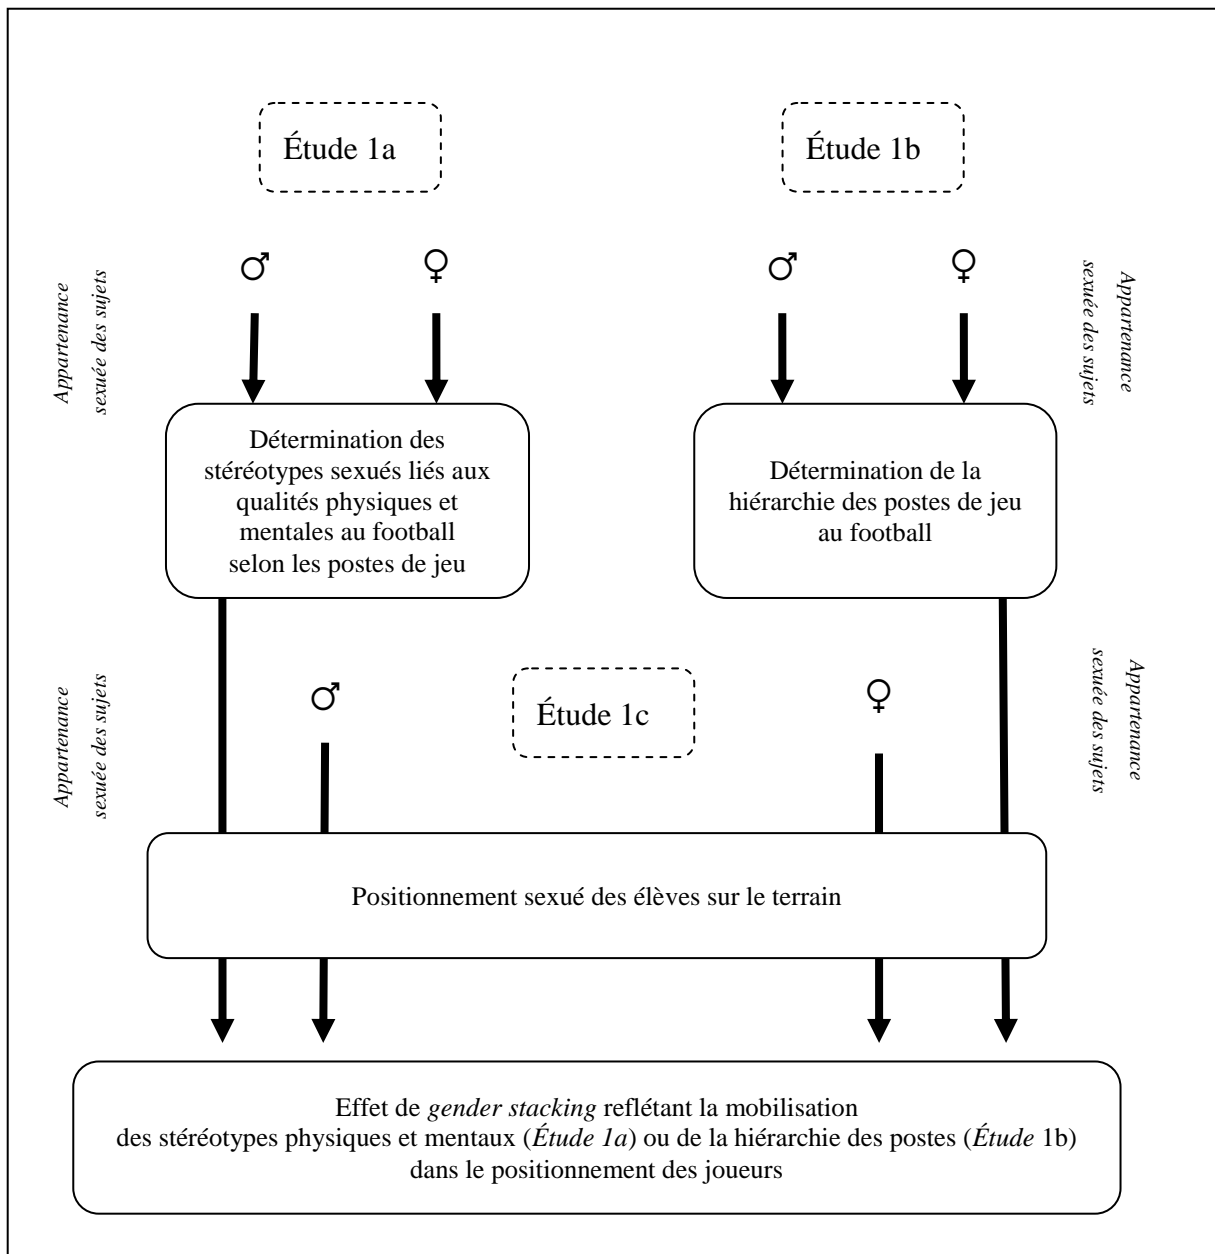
Étude 1a

Étude 1b

Appartenance sexuée des sujets

♂ ♀

♂ ♀

Appartenance sexuée des sujets

Détermination des stéréotypes sexués liés aux qualités physiques et mentales au football selon les postes de jeu

Détermination de la hiérarchie des postes de jeu au football

Appartenance sexuée des sujets

♂

Étude 1c

♀

Appartenance sexuée des sujets

Positionnement sexué des élèves sur le terrain

Effet de *gender stacking* reflétant la mobilisation des stéréotypes physiques et mentaux (*Étude 1a*) ou de la hiérarchie des postes (*Étude* 1b) dans le positionnement des joueurs